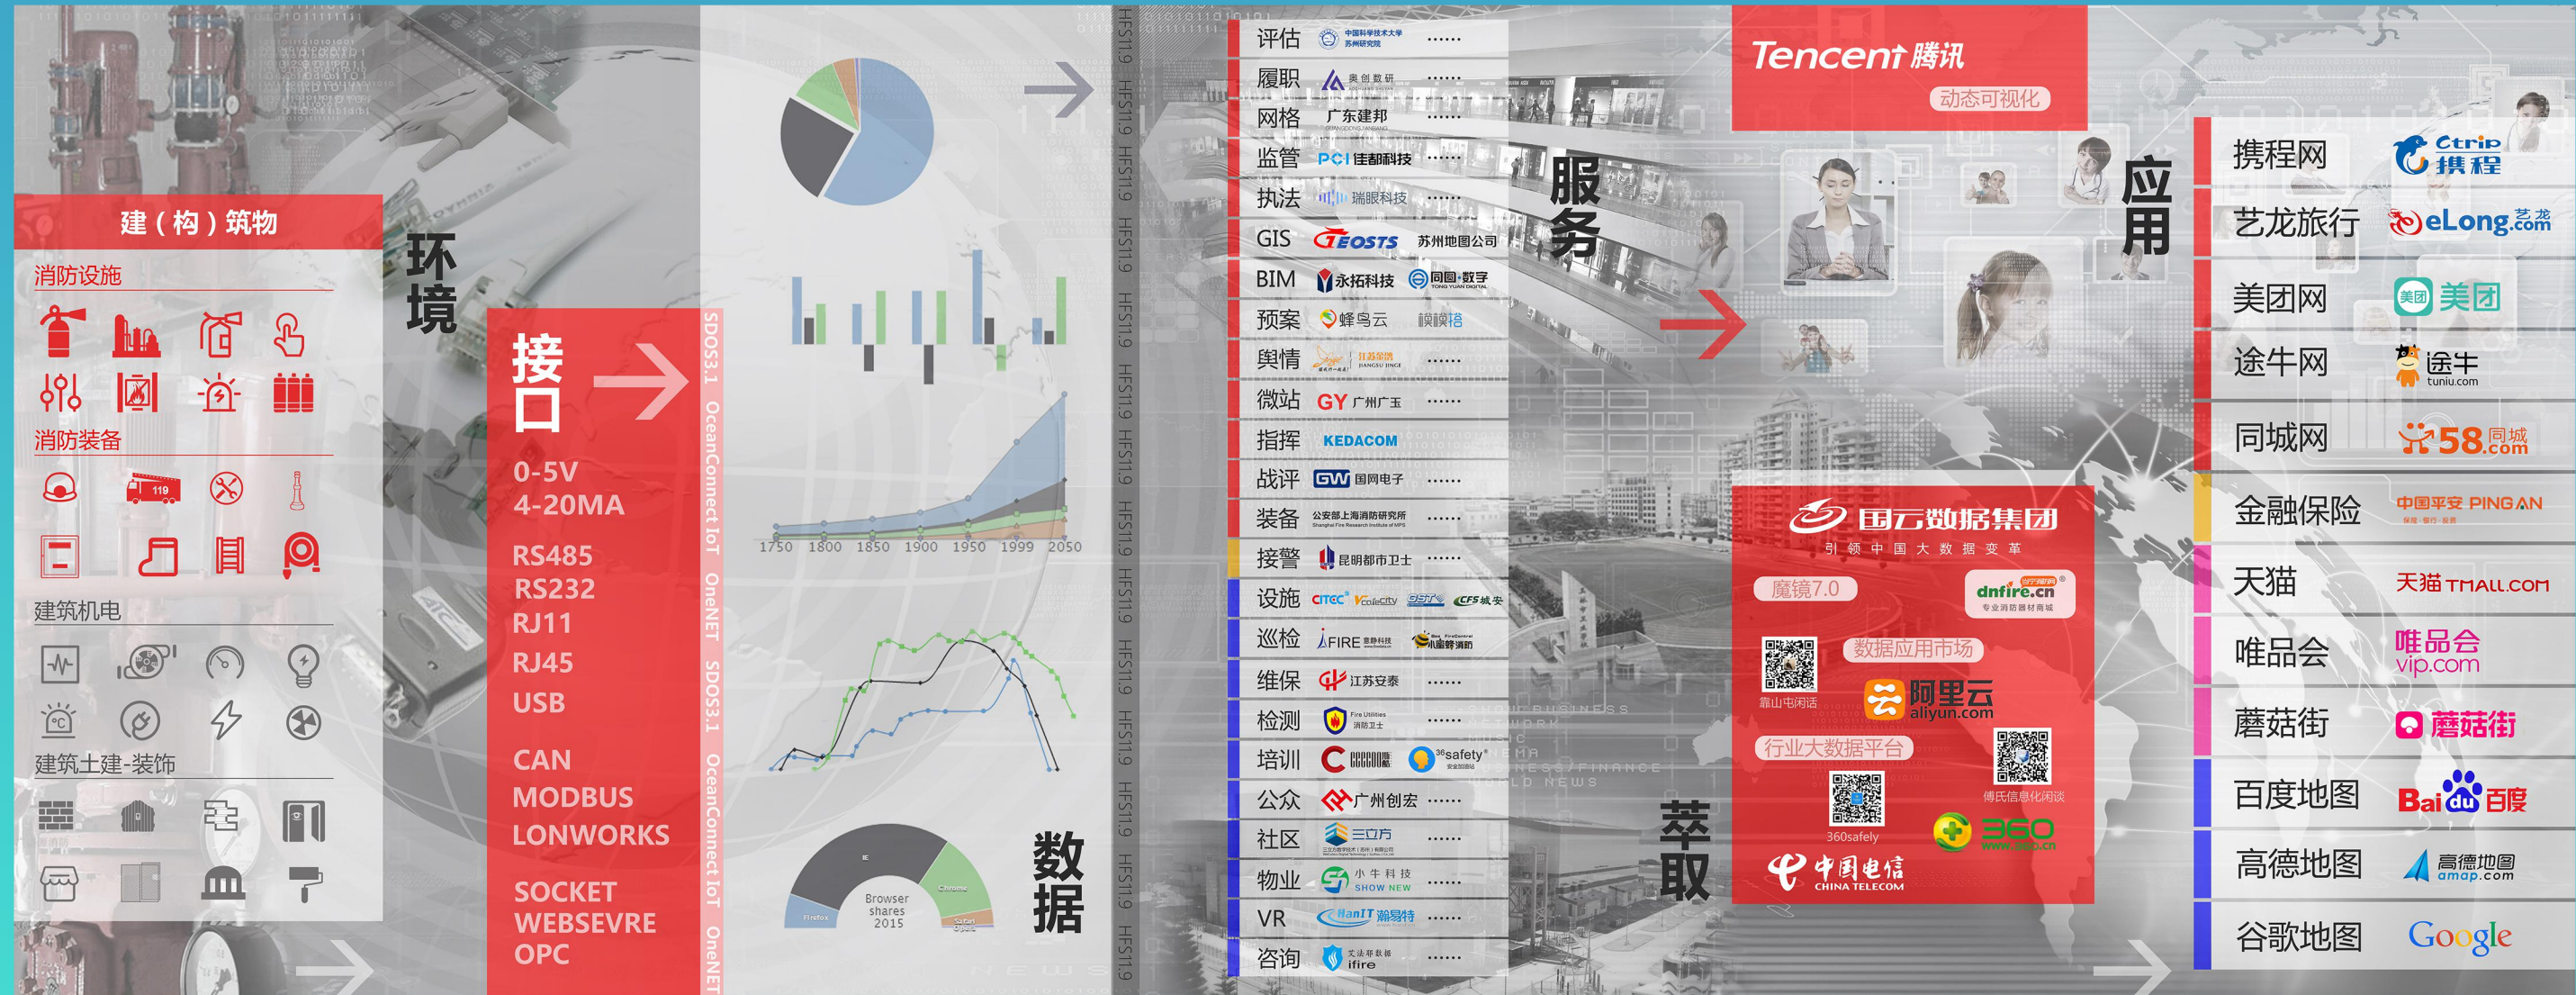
建（构）筑物

消防设施

消防装备

119

建筑机电

建筑土建-装饰

环境

接口

0-5V
4-20MA

RS485
RS232
RJ11
RJ45
USB

CAN
MODBUS
LONWORKS

SOCKET
WEBSEVRE
OPC

SDOS3.1 OceanConnect IoT OneNET SDOS3.1 OceanConnect IoT OneNET

1750 1800 1850 1900 1950 1999 2050

IE
Chrome
Firefox
Safari
Opera
Browser shares 2015

数据

HFS119 HFS119 HFS119 HFS119 HFS119 HFS119 HFS119 HFS119 HFS119 HFS119 HFS119 HFS119 HFS119 HFS119

评估 中国科学技术大学苏州研究院 ……
履职 奥创数研 ……
网格 广东建邦 ……
监管 PCI 佳都科技 ……
执法 瑞眼科技 ……
GIS GEOSTS 苏州地图公司
BIM 永拓科技 同圆·数字
预案 蜂鸟云 楔楔塔
舆情 江苏金鹏 ……
微站 GY 广州广玉 ……
指挥 KEDACOM
战评 GW 国网电子 ……
装备 公安部上海消防研究所 ……
接警 昆明都市卫士 ……
设施 CITEC ValueCity GST CFS城安
巡检 iFIRE 小蜜蜂消防
维保 江苏安泰 ……
检测 消防卫士 ……
培训 36safety
公众 广州创宏 ……
社区 三立方 ……
物业 小牛科技 SHOW NEW ……
VR HanIT 瀚易特 ……
咨询 ifire ……

服务

萃取

Tencent 腾讯
动态可视化

国云数据集团
引领中国大数据变革
魔镜7.0
dnfire.cn 专业消防器材商城
数据应用市场
靠山电闲话
阿里云 aliyun.com
行业大数据平台
傅氏信息化闲谈
360safely
360 www.360.cn
中国电信 CHINA TELECOM

应用

携程网 Ctrip 携程
艺龙旅行 eLong.com 艺龙
美团网 美团
途牛网 途牛 tuniu.com
同城网 58.com 同城
金融保险 中国平安 PINGAN
天猫 天猫 TMALL.COM
唯品会 唯品会 vip.com
蘑菇街 蘑菇街
百度地图 Bai du 百度
高德地图 高德地图 amap.com
谷歌地图 Google